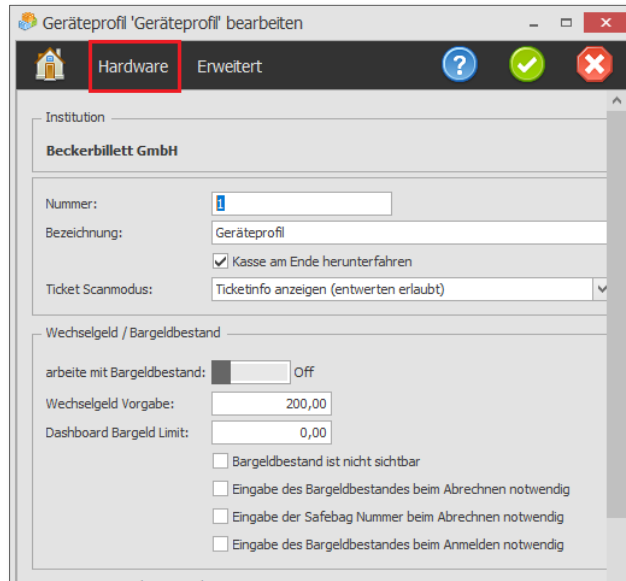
Geräteprofil 'Geräteprofil' bearbeiten

Hardware Erweitert

Institution

Beckerbillett GmbH

Nummer: 1

Bezeichnung: Geräteprofil

Kasse am Ende herunterfahren

Ticket Scanmodus: Ticketinfo anzeigen (entwerten erlaubt)

Wechselgeld / Bargeldbestand

arbeite mit Bargeldbestand: Off

Wechselgeld Vorgabe: 200,00

Dashboard Bargeld Limit: 0,00

Bargeldbestand ist nicht sichtbar

Eingabe des Bargeldbestandes beim Abrechnen notwendig

Eingabe der Safebag Nummer beim Abrechnen notwendig

Eingabe des Bargeldbestandes beim Anmelden notwendig